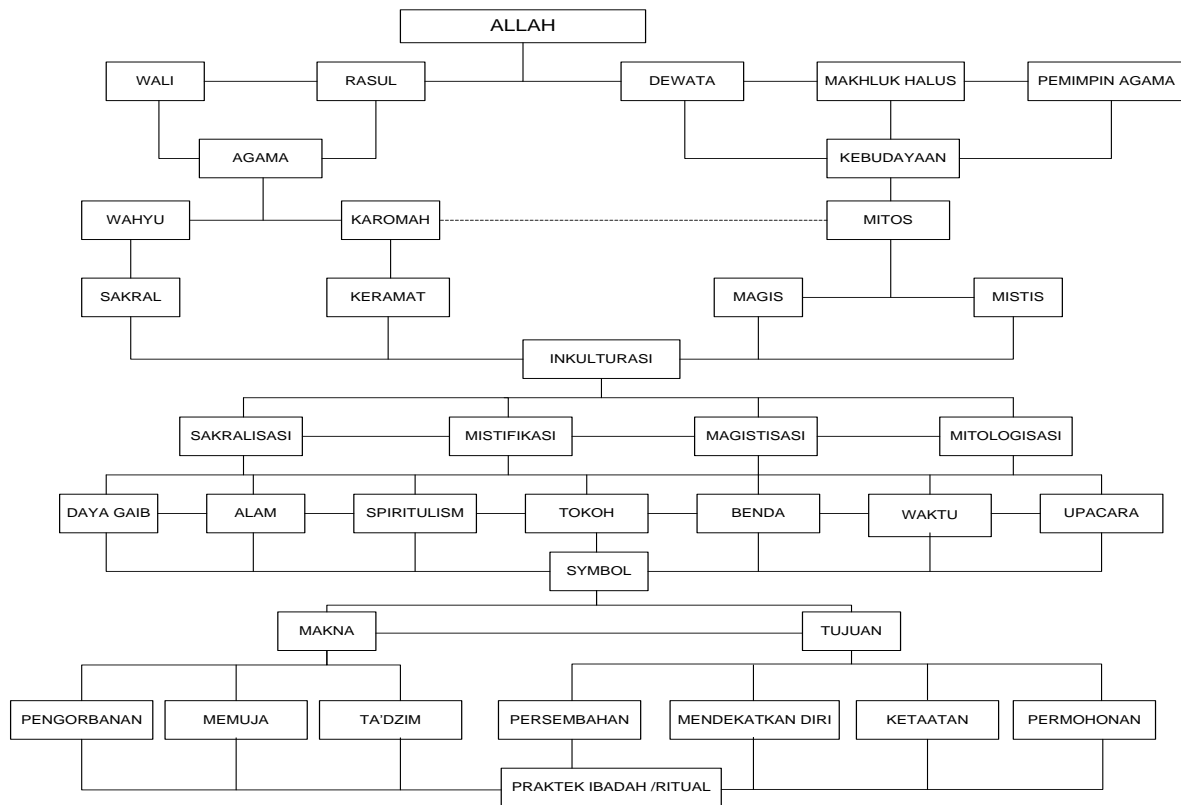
ALLAH

WALI

RASUL

DEWATA

MAKHLUK HALUS

PEMIMPIN AGAMA

AGAMA

KEBUDAYAAN

WAHYU

KAROMAH

MITOS

SAKRAL

KERAMAT

MAGIS

MISTIS

INKULTURASI

SAKRALISASI

MISTIFIKASI

MAGISTISASI

MITOLOGISASI

DAYA GAIB

ALAM

SPIRITULISM

TOKOH

BENDA

WAKTU

UPACARA

SYMBOL

MAKNA

TUJUAN

PENGORBANAN

MEMUJA

TA'DZIM

PERSEMBAHAN

MENDEKATKAN DIRI

KETAATAN

PERMOHONAN

PRAKTEK IBADAH /RITUAL